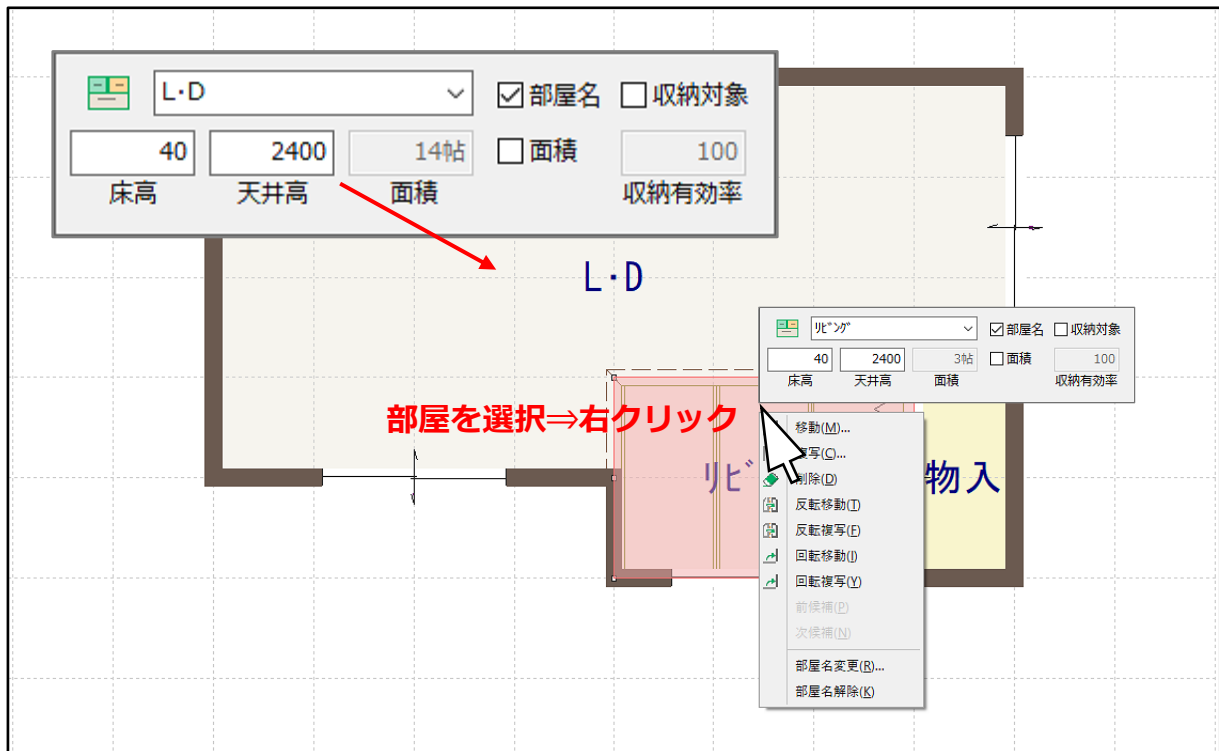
L・D
☑部屋名 ☐収納対象
40
2400
14帖
☐面積
100
床高
天井高
面積
収納有効率

L・D

ﾘﾋﾞﾝｸﾞ
☑部屋名 ☐収納対象
40
2400
3帖
☐面積
100
床高
天井高
面積
収納有効率

部屋を選択⇒右クリック

移動(M)...
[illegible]写(C)...
削除(D)
反転移動(T)
反転複写(F)
回転移動(I)
回転複写(Y)
前候補(P)
次候補(N)
部屋名変更(R)...
部屋名解除(K)

リビ
物入